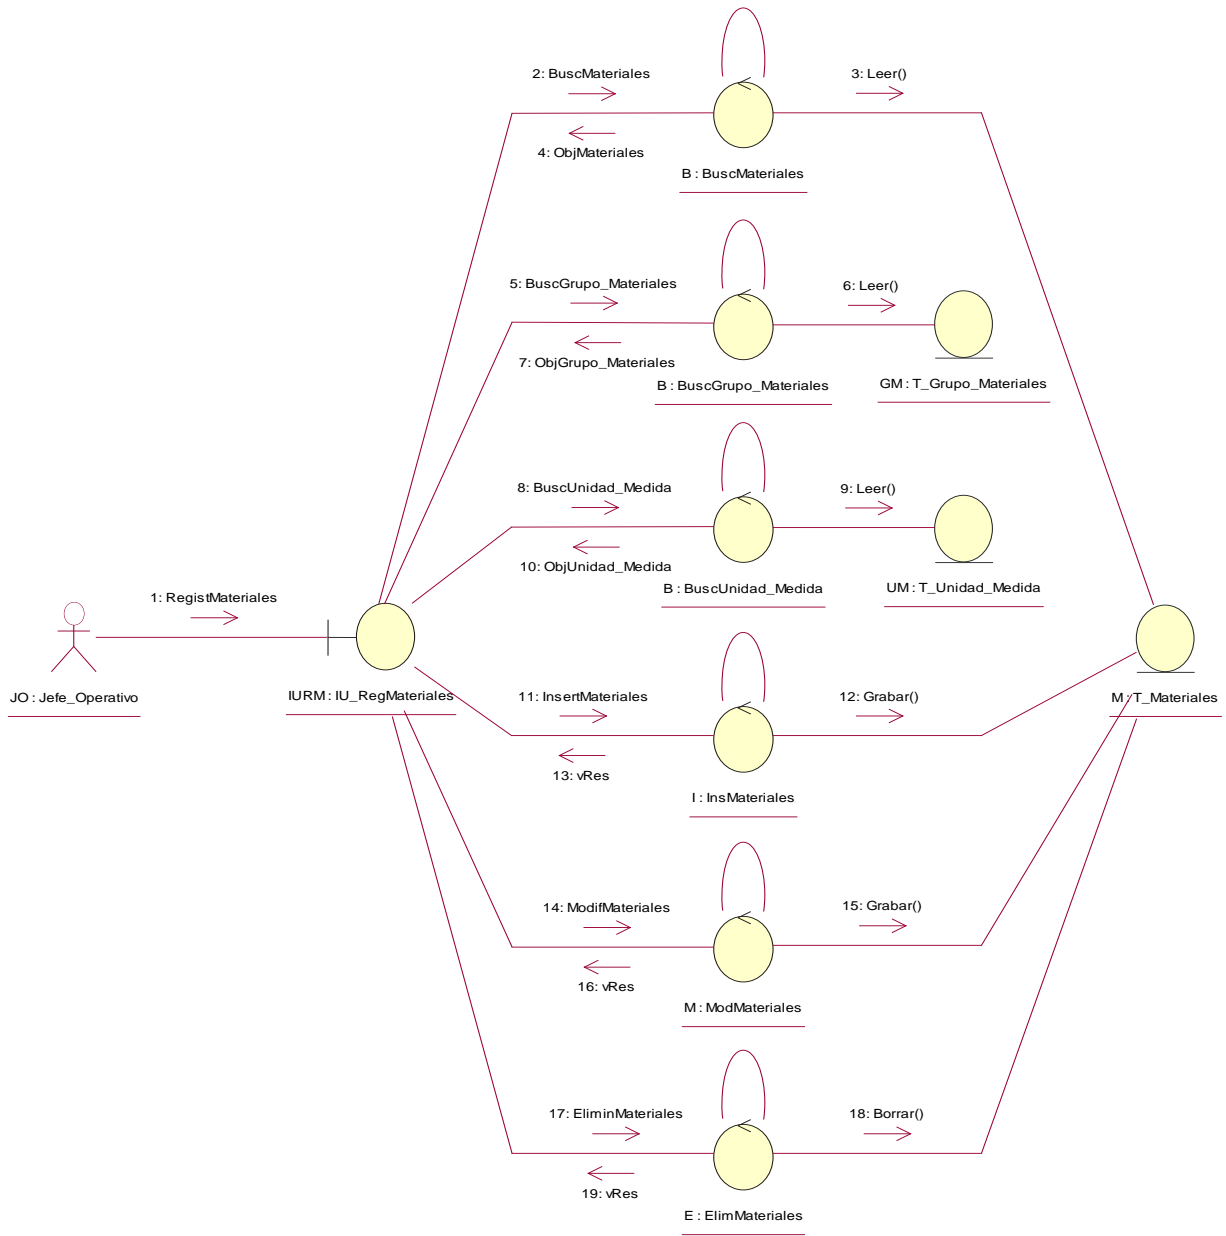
2: BuscMateriales

3: Leer()

4: ObjMateriales

B : BuscMateriales

5: BuscGrupo_Materiales

6: Leer()

7: ObjGrupo_Materiales

B : BuscGrupo_Materiales

GM : T_Grupo_Materiales

8: BuscUnidad_Medida

9: Leer()

10: ObjUnidad_Medida

B : BuscUnidad_Medida

UM : T_Unidad_Medida

1: RegistMateriales

JO : Jefe_Operativo

IURM : IU_RegMateriales

11: InsertMateriales

12: Grabar()

M : T_Materiales

13: vRes

I : InsMateriales

14: ModifMateriales

15: Grabar()

16: vRes

M : ModMateriales

17: EliminMateriales

18: Borrar()

19: vRes

E : ElimMateriales